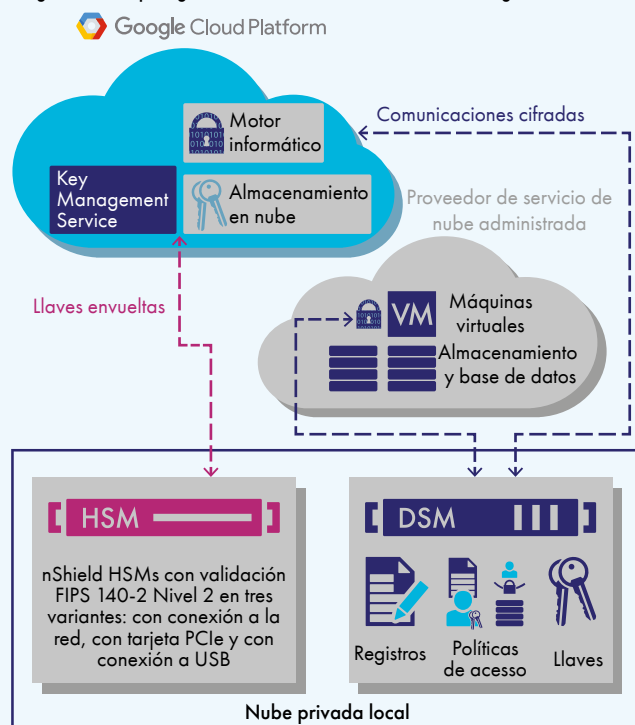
Google Cloud Platform

Motor informático

Comunicaciones cifradas

Key Management Service

Almacenamiento en nube

Proveedor de servicio de nube administrada

Llaves envueltas

VM

Máquinas virtuales

Almacenamiento y base de datos

HSM

nShield HSMs con validación FIPS 140-2 Nivel 2 en tres variantes: con conexión a la red, con tarjeta PCIe y con conexión a USB

DSM

Registros

Políticas de acesso

Llaves

Nube privada local